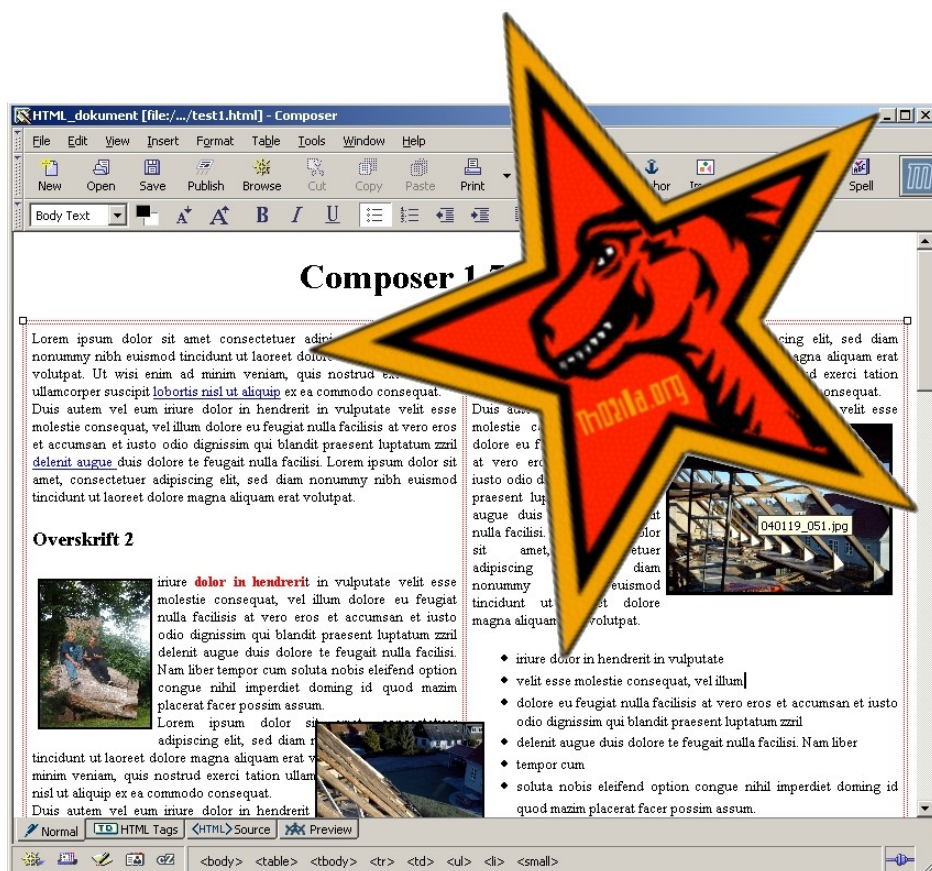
HTML_dokument [file:/.../test1.html] - Composer

File Edit View Insert Format Table Tools Window Help

New Open Save Publish Browse Cut Copy Paste Print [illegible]hor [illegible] Spell

Body Text

Composer 1.5

mozilla.org

Lorem ipsum dolor sit amet consectetuer adipi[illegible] nonummy nibh euismod tincidunt ut laoreet dolor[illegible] volutpat. Ut wisi enim ad minim veniam, quis nostrud ex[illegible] ullamcorper suscipit lobortis nisl ut aliquip ex ea commodo consequat. Duis autem vel eum iriure dolor in hendrerit in vulputate velit esse molestie consequat, vel illum dolore eu feugiat nulla facilisis at vero eros et accumsan et iusto odio dignissim qui blandit praesent luptatum zzril delenit augue duis dolore te feugait nulla facilisi. Lorem ipsum dolor sit amet, consectetuer adipiscing elit, sed diam nonummy nibh euismod tincidunt ut laoreet dolore magna aliquam erat volutpat.

Overskrift 2

iriure dolor in hendrerit in vulputate velit esse molestie consequat, vel illum dolore eu feugiat nulla facilisis at vero eros et accumsan et iusto odio dignissim qui blandit praesent luptatum zzril delenit augue duis dolore te feugait nulla facilisi. Nam liber tempor cum soluta nobis eleifend option congue nihil imperdiet doming id quod mazim placerat facer possim assum.

Lorem ipsum dolor si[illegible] adipiscing elit, sed diam n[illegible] tincidunt ut laoreet dolore magna aliquam erat v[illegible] minim veniam, quis nostrud exerci tation ullam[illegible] nisl ut aliquip ex ea commodo consequat.

Duis autem vel eum iriure dolor in hendrerit

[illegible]cing elit, sed diam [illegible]gna aliquam erat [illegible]d exerci tation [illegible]onsequat.

Duis au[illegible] velit esse molestie c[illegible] dolore eu f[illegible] at vero ero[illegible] iusto odio d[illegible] praesent lup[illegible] augue duis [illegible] nulla facilisi. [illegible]olor sit amet, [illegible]etuer adipiscing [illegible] diam nonummy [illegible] euismod tincidunt ut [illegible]et dolore magna aliquam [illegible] volutpat.

040119_051.jpg

iriure dolor in hendrerit in vulputate

velit esse molestie consequat, vel illum

dolore eu feugiat nulla facilisis at vero eros et accumsan et iusto odio dignissim qui blandit praesent luptatum zzril

delenit augue duis dolore te feugait nulla facilisi. Nam liber

tempor cum

soluta nobis eleifend option congue nihil imperdiet doming id quod mazim placerat facer possim assum.

Normal | HTML Tags | <HTML> Source | Preview

<body> <table> <tbody> <tr> <td> <ul> <li> <small>